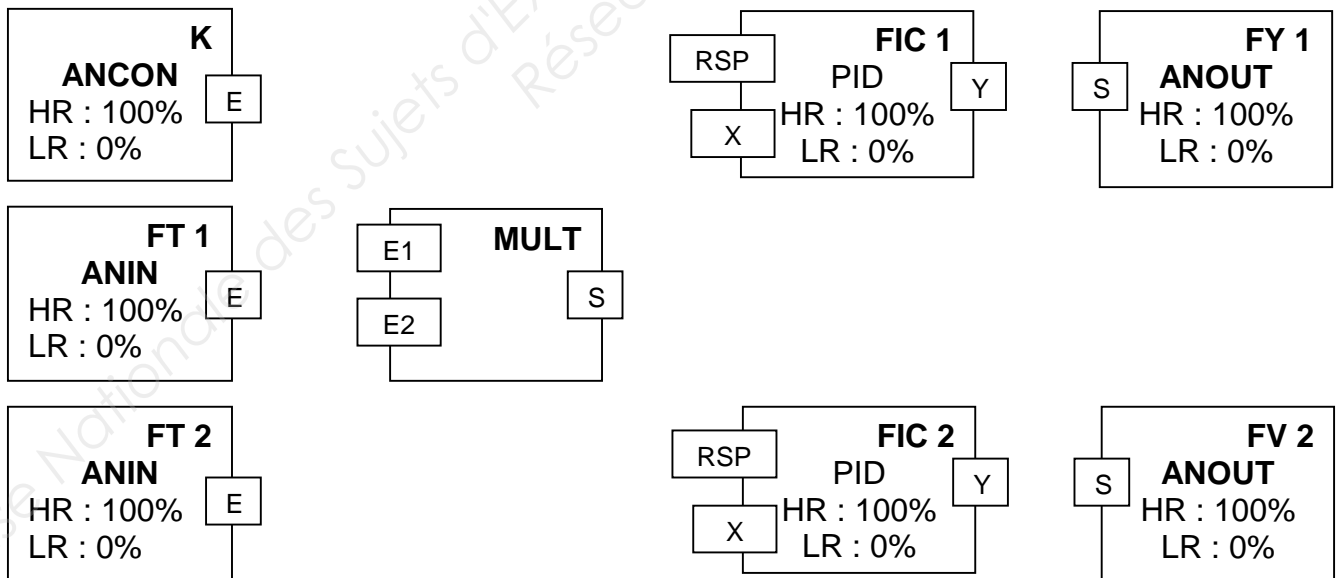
K
ANCON
HR : 100%
LR : 0%
E

RSP
X
FIC 1
PID
HR : 100%
LR : 0%
Y

S
FY 1
ANOUT
HR : 100%
LR : 0%

FT 1
ANIN
HR : 100%
LR : 0%
E

E1
E2
MULT
S

FT 2
ANIN
HR : 100%
LR : 0%
E

RSP
X
FIC 2
PID
HR : 100%
LR : 0%
Y

S
FV 2
ANOUT
HR : 100%
LR : 0%

Réseau National des Sujets d'Examens